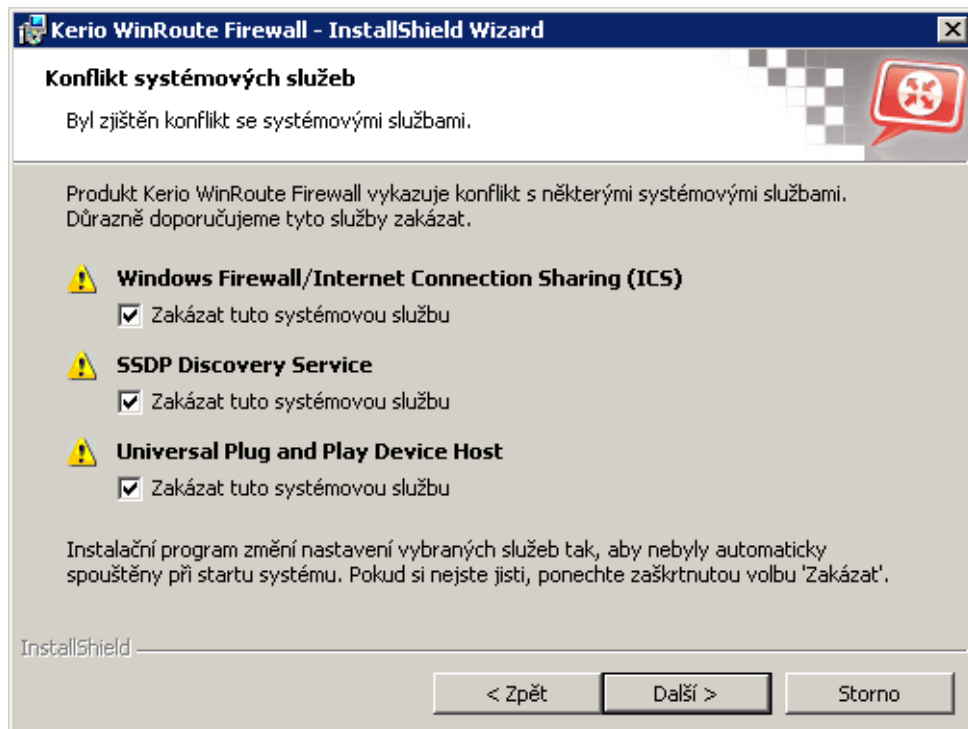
Kerio WinRoute Firewall - InstallShield Wizard

Konflikt systémových služeb

Byl zjištěn konflikt se systémovými službami.

Produkt Kerio WinRoute Firewall vykazuje konflikt s některými systémovými službami. Důrazně doporučujeme tyto služby zakázat.

Windows Firewall/Internet Connection Sharing (ICS)

Zakázat tuto systémovou službu

SSDP Discovery Service

Zakázat tuto systémovou službu

Universal Plug and Play Device Host

Zakázat tuto systémovou službu

Instalační program změní nastavení vybraných služeb tak, aby nebyly automaticky spouštěny při startu systému. Pokud si nejste jisti, ponechte zaškrtnutou volbu 'Zakázat'.

InstallShield

< Zpět
Další >
Storno